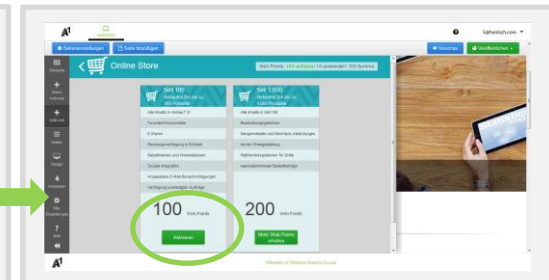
Sqheimlich.com

Seiteneinstellungen
Seite hinzufügen
Vorschau
Veröffentlichen

Kontakte
Neue Inhalte
Gutscheine
Seiten
Design
Einstellungen
Hilfe

Online Store

Web Points: 150 verfügbar | 0 verwendet | 100 Summe

Set 100
Verkaufen Sie bis zu 100 Produkte

Alle Inhalte in Umbau? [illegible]
Facebook-Shop
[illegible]
Sendungsverfolgung in Echtzeit
Rabattaktionen und Werbeaktionen
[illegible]
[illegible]
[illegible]

100 Web Points

Aktivieren

Set 1.000
Verkaufen Sie bis zu 1.000 Produkte

Alle Inhalte in Set 100
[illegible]
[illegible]
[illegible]
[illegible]
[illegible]

200 Web Points

Mehr Web Points erhalten

Member of Deutsche Telekom Group